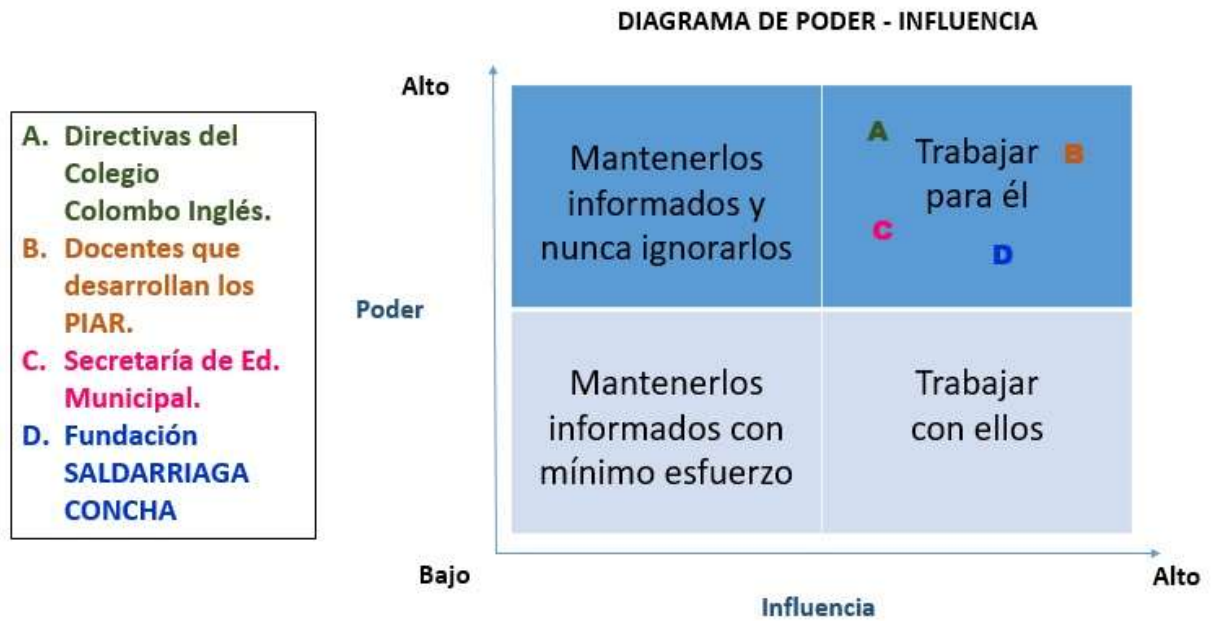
DIAGRAMA DE PODER - INFLUENCIA

A. Directivas del Colegio Colombo Inglés.
B. Docentes que desarrollan los PIAR.
C. Secretaría de Ed. Municipal.
D. Fundación SALDARRIAGA CONCHA

Alto

Poder

Bajo

Mantenerlos informados y nunca ignorarlos

A
Trabajar para él
B
C
D

Mantenerlos informados con mínimo esfuerzo

Trabajar con ellos

Alto

Influencia